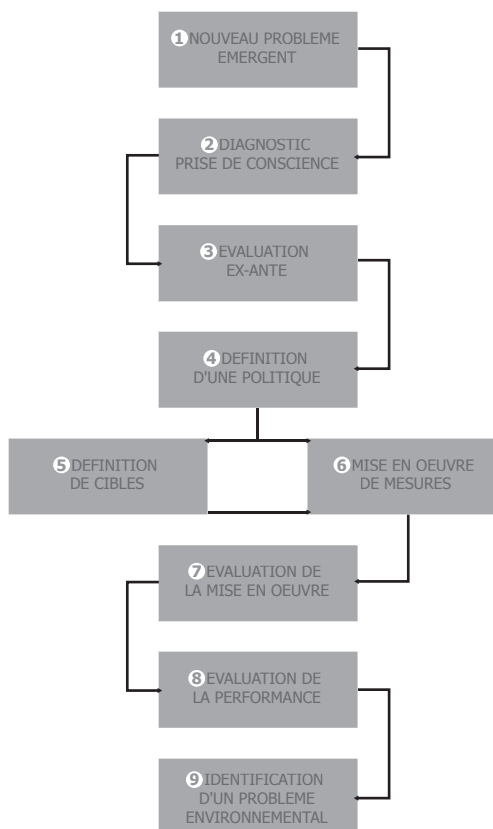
1 NOUVEAU PROBLEME EMERGENT

2 DIAGNOSTIC PRISE DE CONSCIENCE

3 EVALUATION EX-ANTE

4 DEFINITION D'UNE POLITIQUE

5 DEFINITION DE CIBLES

6 MISE EN OEUVRE DE MESURES

7 EVALUATION DE LA MISE EN OEUVRE

8 EVALUATION DE LA PERFORMANCE

9 IDENTIFICATION D'UN PROBLEME ENVIRONNEMENTAL